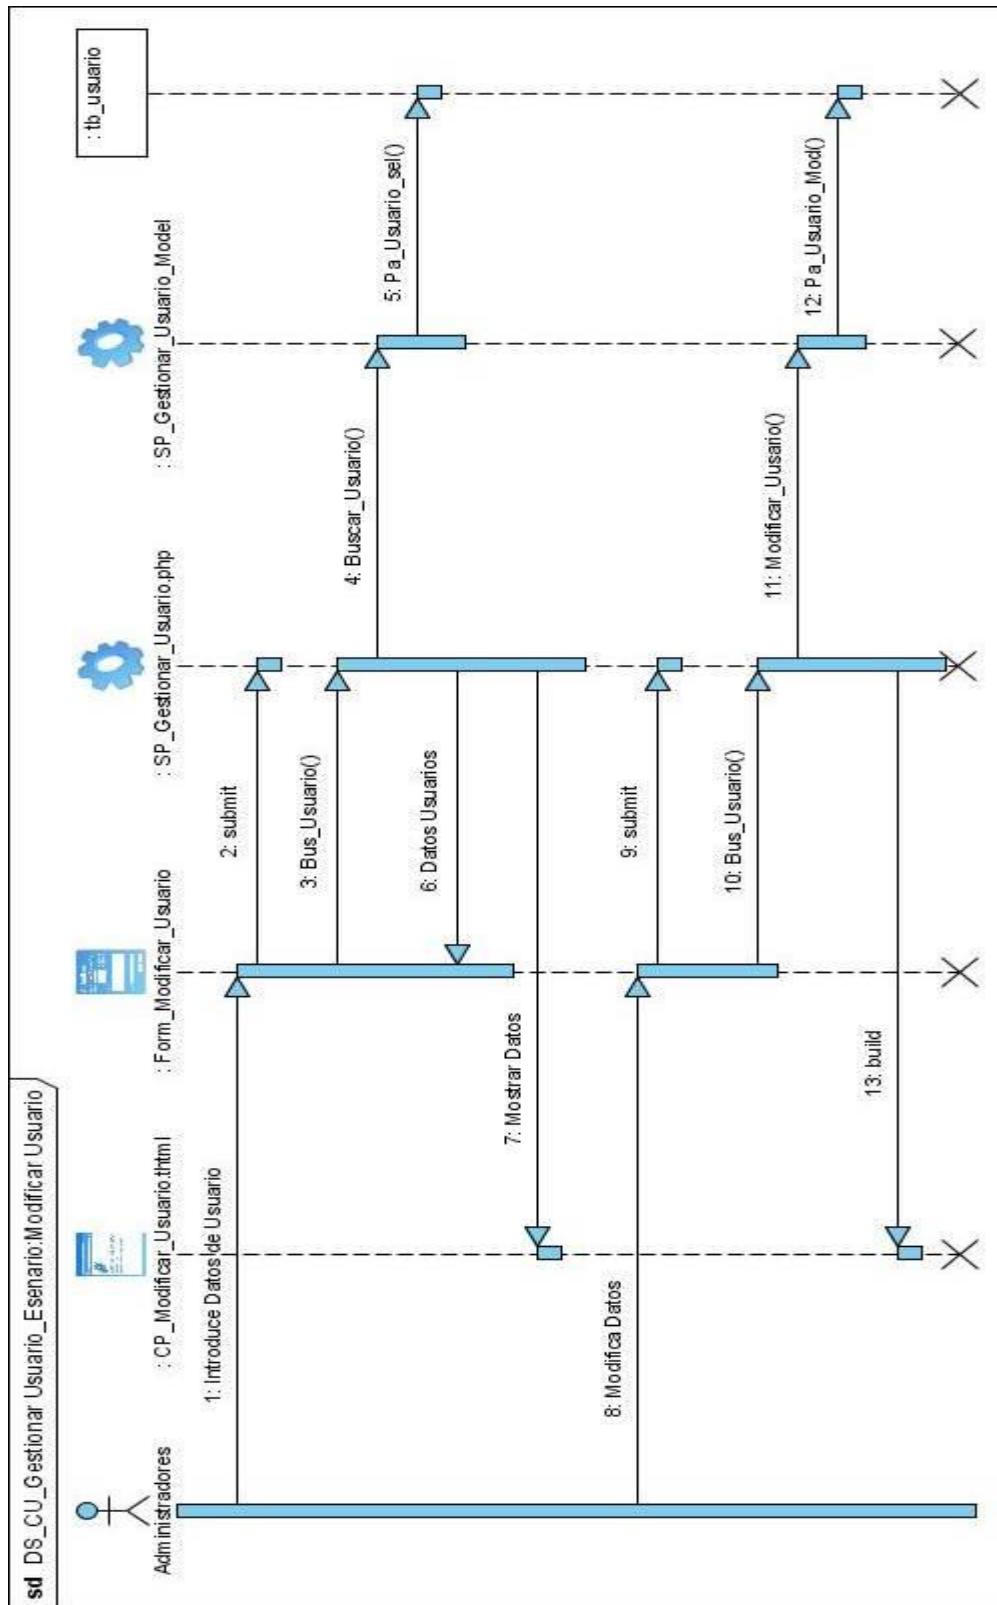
sd DS_CU_Gestionar Usuario_Esenario:Modificar Usuario

Administradores

: CP_Modificar_Usuario.thtml

: Form_Modificar_Usuario

: SP_Gestionar_Usuario.php

: SP_Gestionar_Usuario_Model

: tb_usuario

1: Introduce Datos de Usuario

2: submit

3: Bus_Usuario()

4: Buscar_Usuario()

5: Pa_Usuario_sel()

6: Datos Usuarios

7: Mostrar Datos

8: Modifica Datos

9: submit

10: Bus_Usuario()

11: Modificar_Uusario()

12: Pa_Usuario_Mod()

13: build